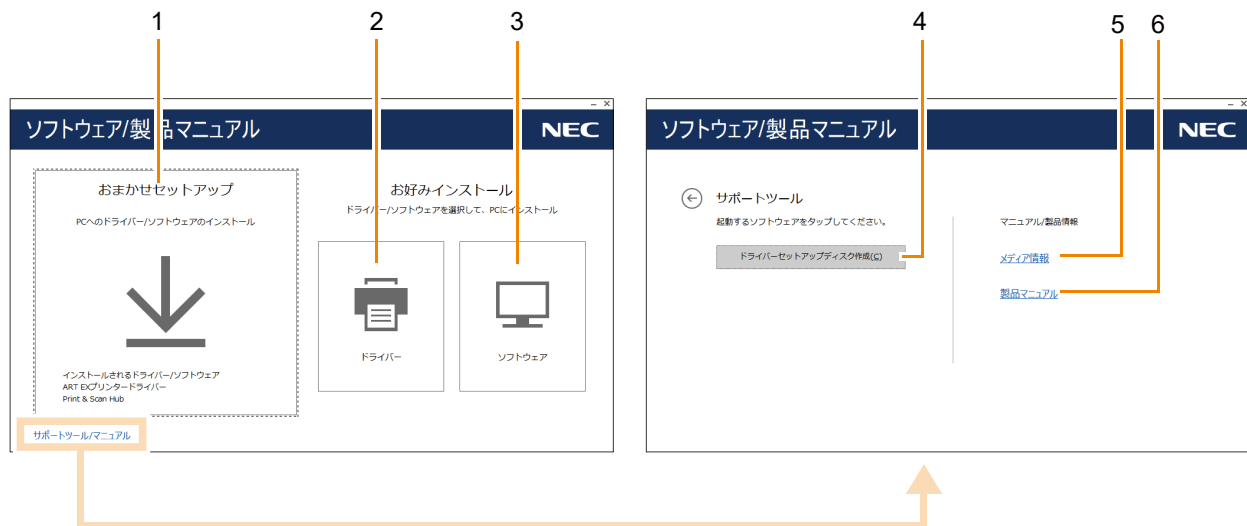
1 2 3

ソフトウェア/製品マニュアル

NEC

おまかせセットアップ

PCへのドライバー/ソフトウェアのインストール

インストールされるドライバー/ソフトウェア
ART EXプリンタードライバー
Print & Scan Hub

お好みインストール

ドライバー/ソフトウェアを選択して、PCにインストール

ドライバー

ソフトウェア

サポートツール/マニュアル

4 5 6

ソフトウェア/製品マニュアル

NEC

サポートツール

起動するソフトウェアをタップしてください。

ドライバーセットアップディスク作成(C)

マニュアル/製品情報

メディア情報

製品マニュアル